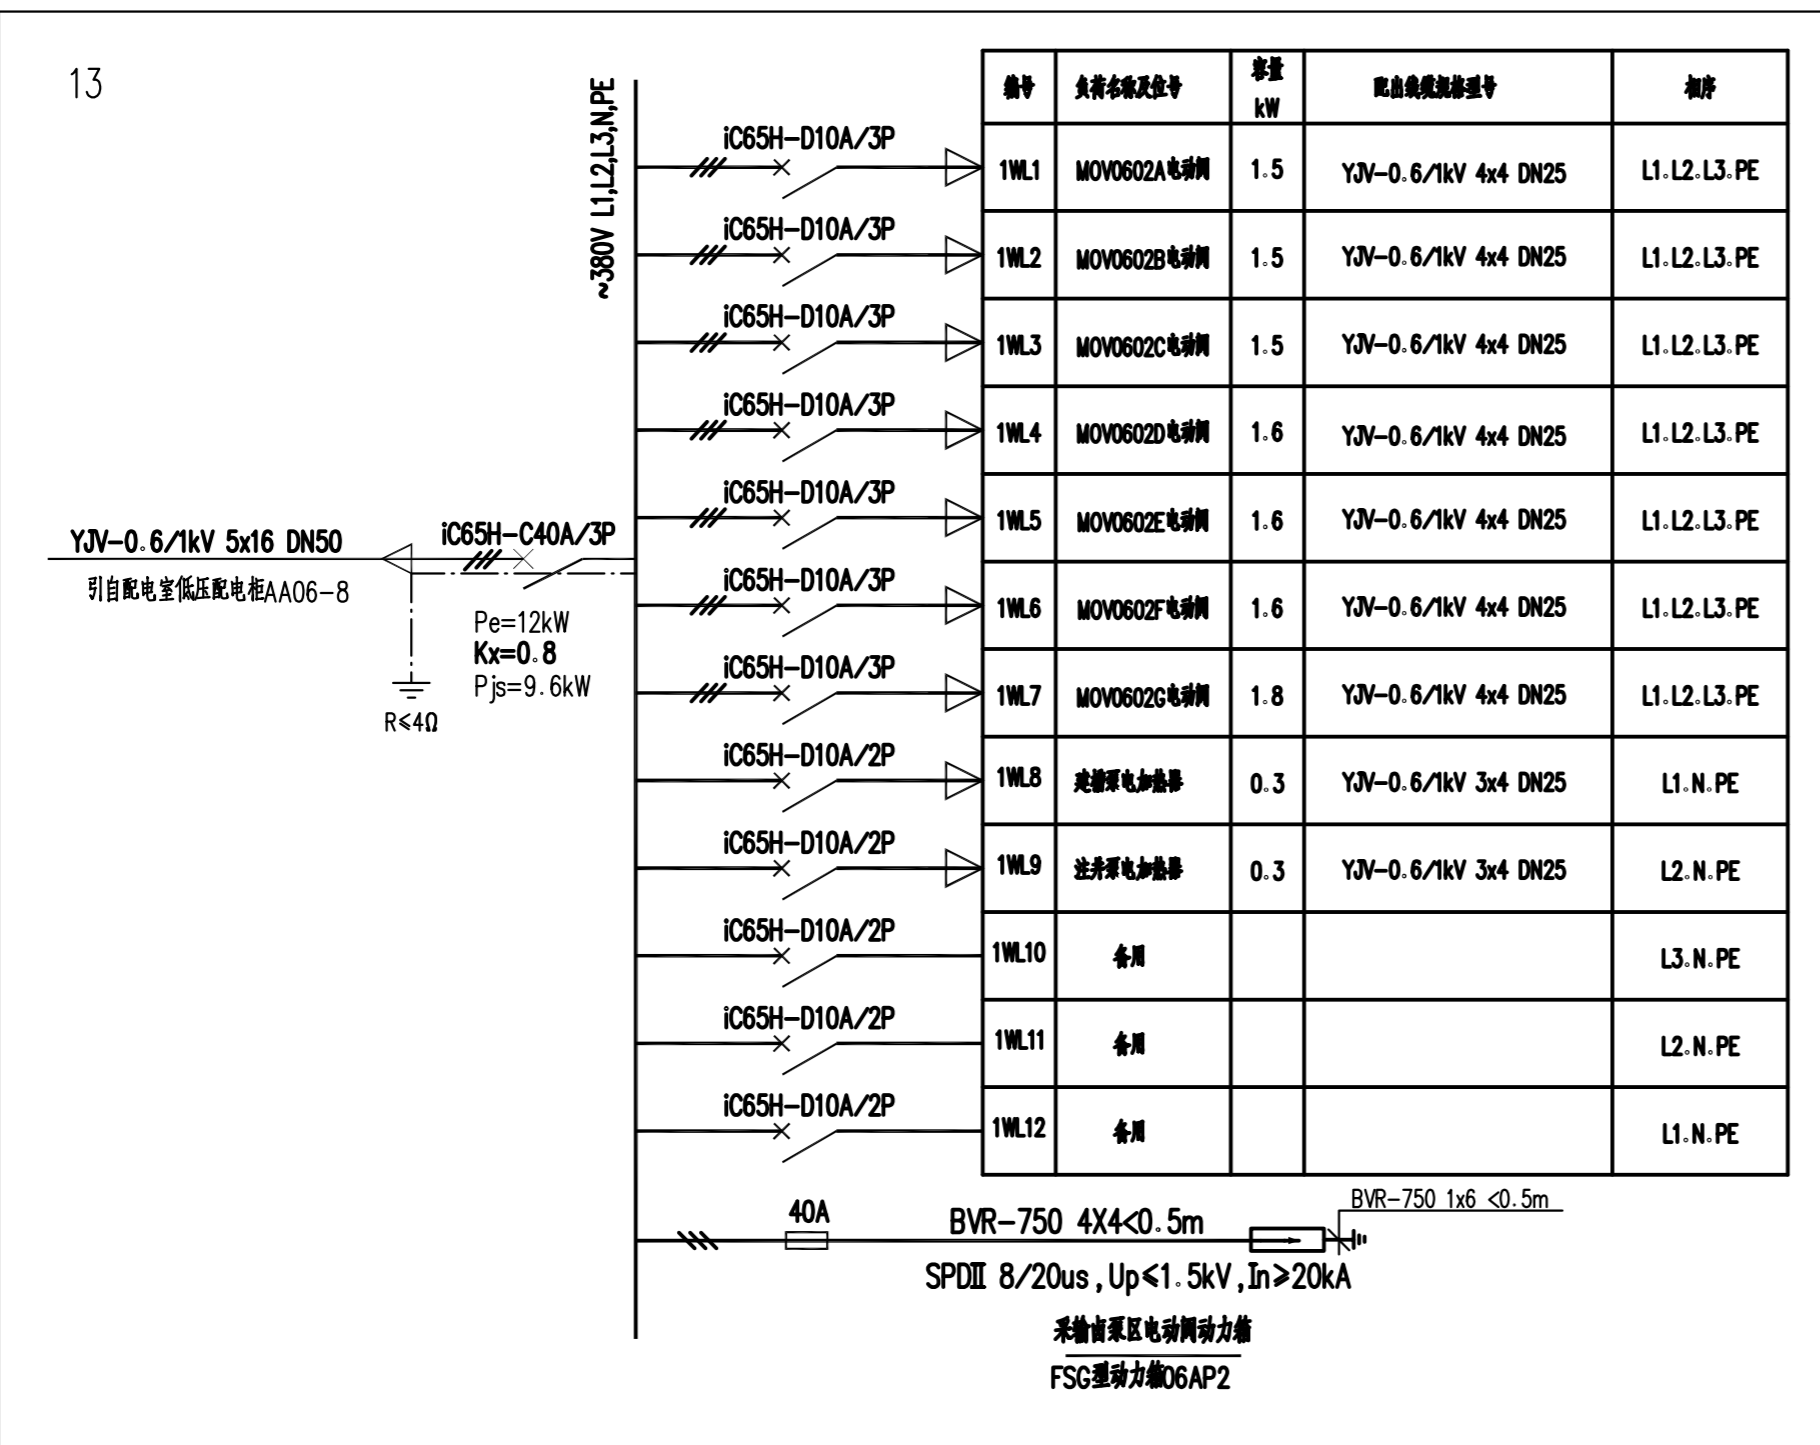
13

~380V L1,L2,L3,N,PE

YJV-0.6/1kV 5x16 DN50
引自配电室低压配电柜AA06-8
iC65H-C40A/3P
Pe=12kW
Kx=0.8
Pjs=9.6kW
R≤4Ω

| 编号 | 负荷名称及位号 | 容量 kW | 配出线缆规格型号 | 相序 |
|---|---|---|---|---|
| 1WL1 | MOV0602A电动阀 | 1.5 | YJV-0.6/1kV 4x4 DN25 | L1.L2.L3.PE |
| 1WL2 | MOV0602B电动阀 | 1.5 | YJV-0.6/1kV 4x4 DN25 | L1.L2.L3.PE |
| 1WL3 | MOV0602C电动阀 | 1.5 | YJV-0.6/1kV 4x4 DN25 | L1.L2.L3.PE |
| 1WL4 | MOV0602D电动阀 | 1.6 | YJV-0.6/1kV 4x4 DN25 | L1.L2.L3.PE |
| 1WL5 | MOV0602E电动阀 | 1.6 | YJV-0.6/1kV 4x4 DN25 | L1.L2.L3.PE |
| 1WL6 | MOV0602F电动阀 | 1.6 | YJV-0.6/1kV 4x4 DN25 | L1.L2.L3.PE |
| 1WL7 | MOV0602G电动阀 | 1.8 | YJV-0.6/1kV 4x4 DN25 | L1.L2.L3.PE |
| 1WL8 | 建输泵电加热器 | 0.3 | YJV-0.6/1kV 3x4 DN25 | L1.N.PE |
| 1WL9 | 注并泵电加热器 | 0.3 | YJV-0.6/1kV 3x4 DN25 | L2.N.PE |
| 1WL10 | 备用 | | | L3.N.PE |
| 1WL11 | 备用 | | | L2.N.PE |
| 1WL12 | 备用 | | | L1.N.PE |

iC65H-D10A/3P
iC65H-D10A/3P
iC65H-D10A/3P
iC65H-D10A/3P
iC65H-D10A/3P
iC65H-D10A/3P
iC65H-D10A/3P
iC65H-D10A/2P
iC65H-D10A/2P
iC65H-D10A/2P
iC65H-D10A/2P
iC65H-D10A/2P

40A
BVR-750 4X4<0.5m
BVR-750 1x6 <0.5m
SPDⅡ 8/20us, Up≤1.5kV, In≥20kA

采输卤泵区电动阀动力箱
FSG型动力箱06AP2